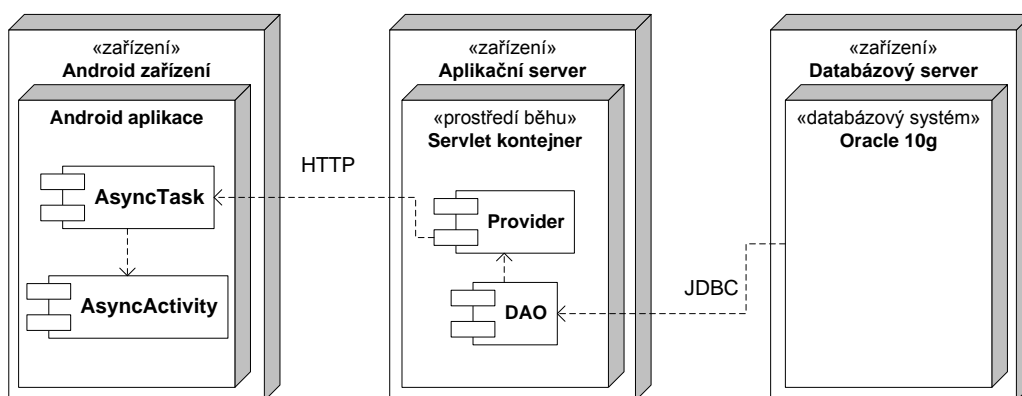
«zařízení»
**Android zařízení**

**Android aplikace**

**AsyncTask**

**AsyncActivity**

HTTP

«zařízení»
**Aplikační server**

«prostředí běhu»
**Servlet kontejner**

**Provider**

**DAO**

JDBC

«zařízení»
**Databázový server**

«databázový systém»
**Oracle 10g**